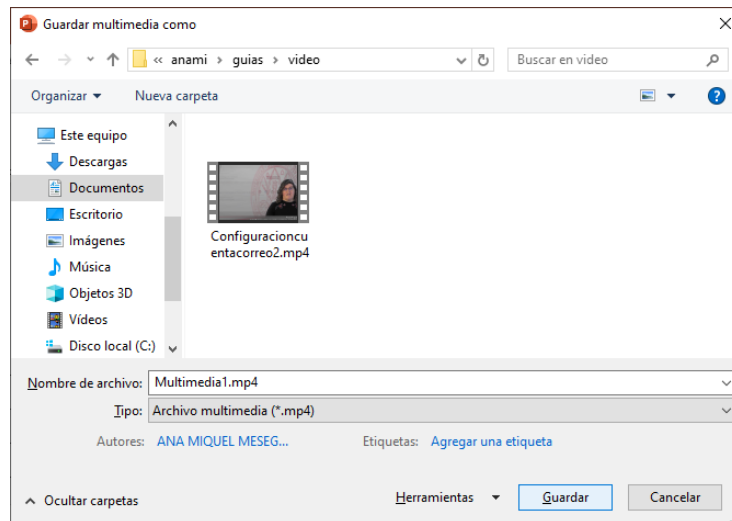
Guardar multimedia como

« anami › guias › video

Buscar en video

Organizar ▾ Nueva carpeta

Este equipo
Descargas
Documentos
Escritorio
Imágenes
Música
Objetos 3D
Vídeos
Disco local (C:)

Configuracioncuentacorreo2.mp4

Nombre de archivo: Multimedia1.mp4

Tipo: Archivo multimedia (*.mp4)

Autores: ANA MIQUEL MESEG...

Etiquetas: Agregar una etiqueta

Ocultar carpetas

Herramientas ▾ Guardar Cancelar